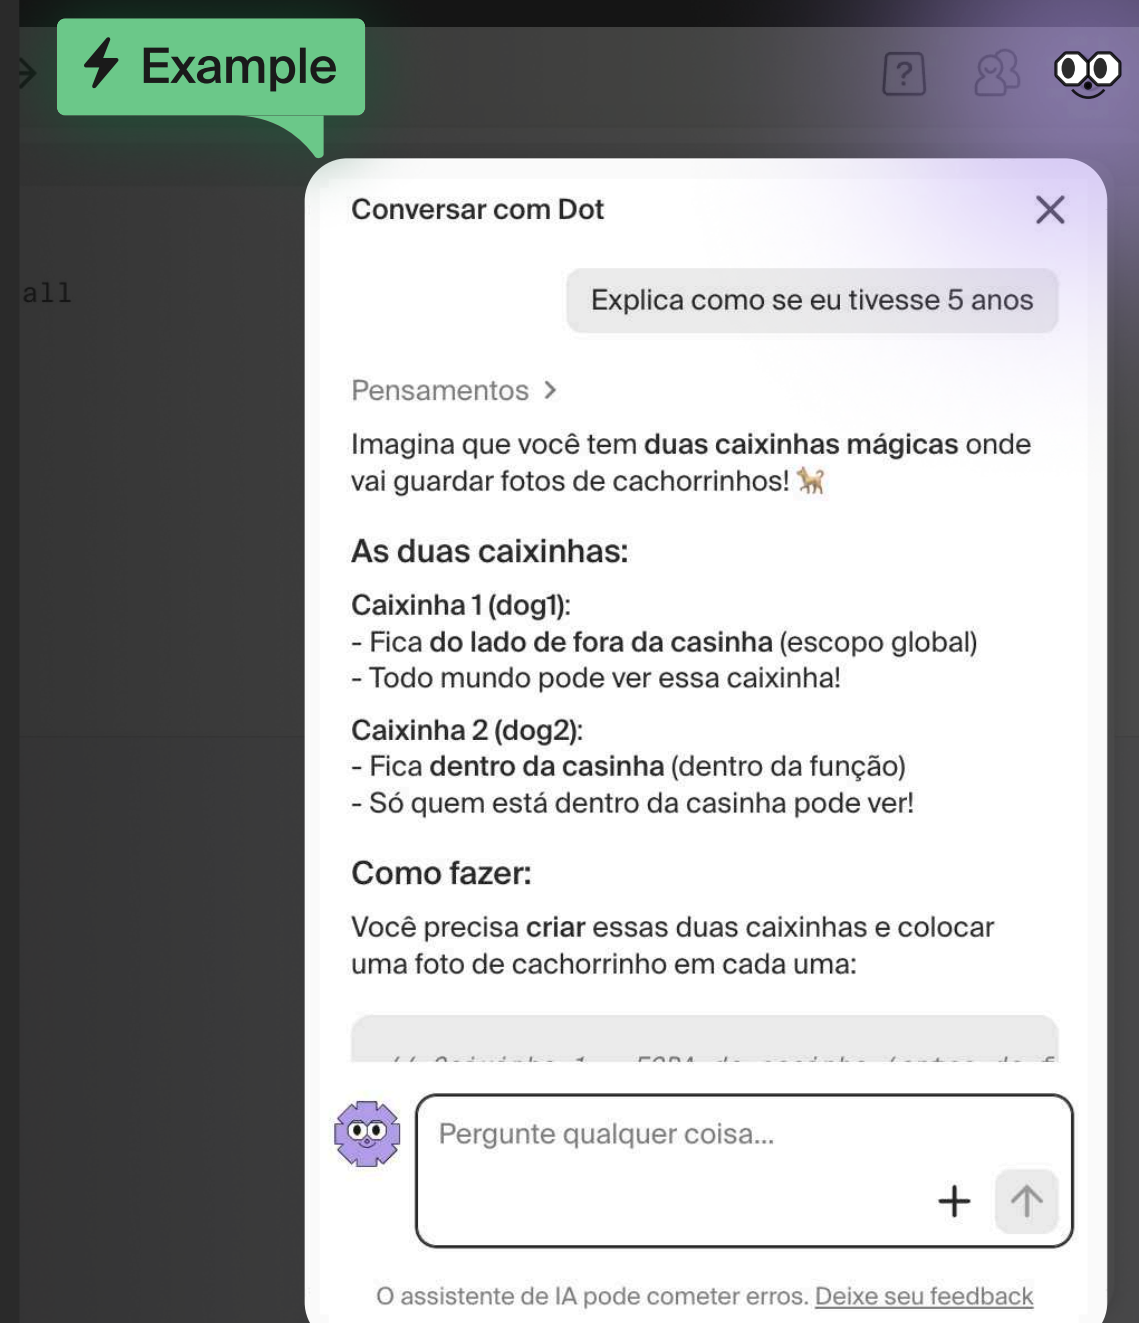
Example

all

Conversar com Dot

Explica como se eu tivesse 5 anos

Pensamentos >

Imagina que você tem **duas caixinhas mágicas** onde vai guardar fotos de cachorrinhos! 🐕

**As duas caixinhas:**

**Caixinha 1 (dog1):**
- Fica **do lado de fora da casinha** (escopo global)
- Todo mundo pode ver essa caixinha!

**Caixinha 2 (dog2):**
- Fica **dentro da casinha** (dentro da função)
- Só quem está dentro da casinha pode ver!

**Como fazer:**

Você precisa **criar** essas duas caixinhas e colocar uma foto de cachorrinho em cada uma:

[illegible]

Pergunte qualquer coisa...

+

O assistente de IA pode cometer erros. Deixe seu feedback